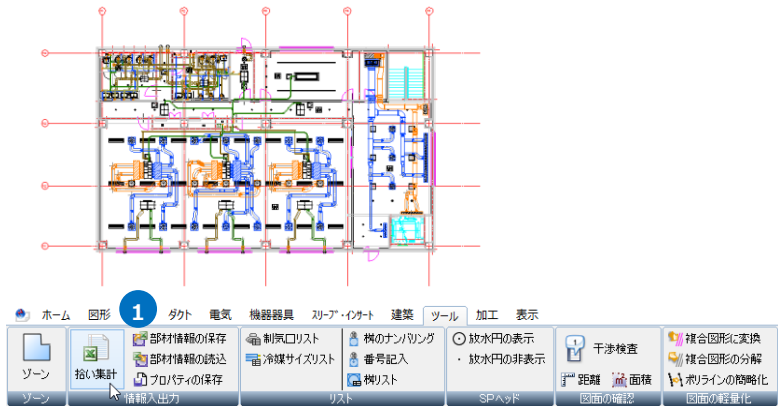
ホーム 図形 1 ダクト 電気 機器器具 スリーブ・インサート 建築 ツール 加工 表示

ゾーン
ゾーン

拾い集計
部材情報の保存
部材情報の読込
プロパティの保存
情報入出力

制気口リスト
冷媒サイズリスト
桝のナンバリング
番号記入
桝リスト
リスト

放水円の表示
放水円の非表示
SPヘッド

干渉検査
距離
面積
図面の確認

複合図形に変換
複合図形の分解
ポリラインの簡略化
図面の軽量化